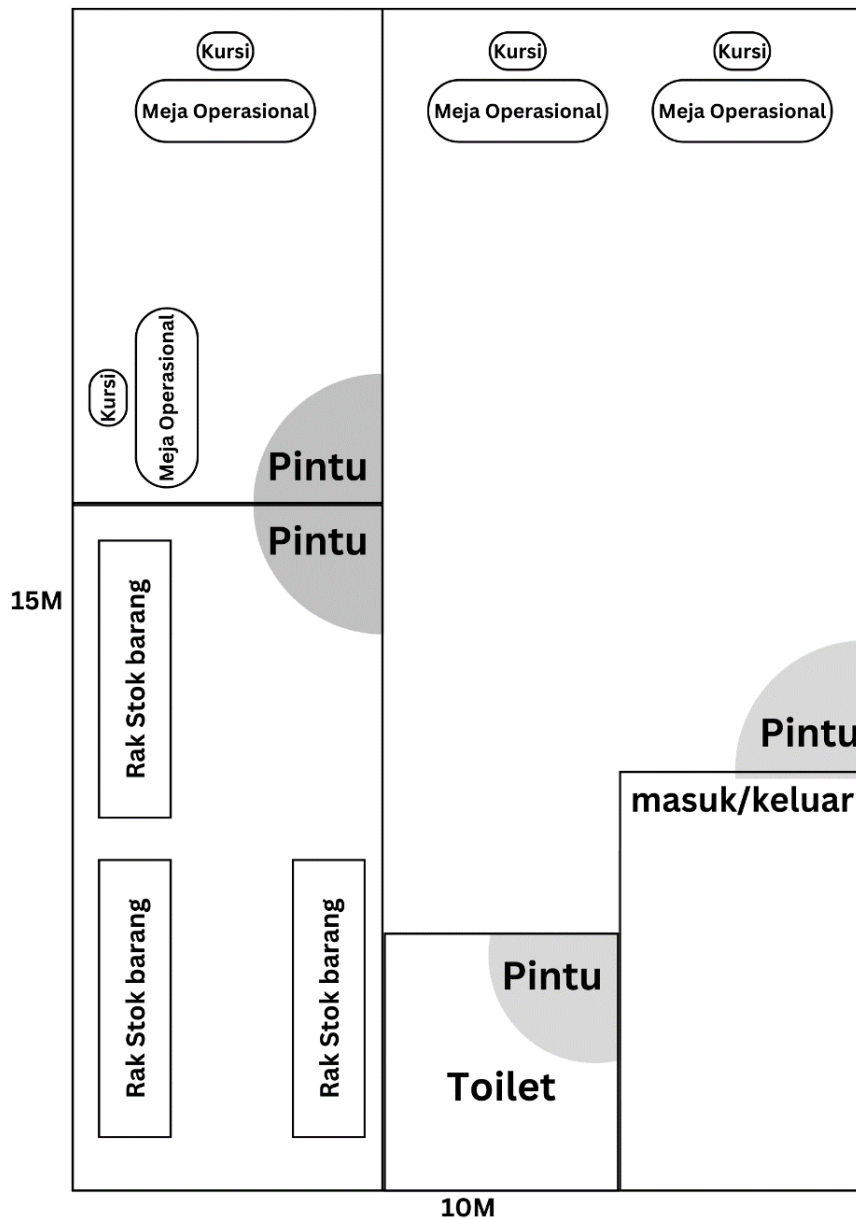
Kursi
Meja Operasional

Kursi
Meja Operasional

Kursi
Meja Operasional

Kursi
Meja Operasional

Pintu

Pintu

15M

Rak Stok barang

Pintu
masuk/keluar

Rak Stok barang

Rak Stok barang

Pintu

Toilet

10M